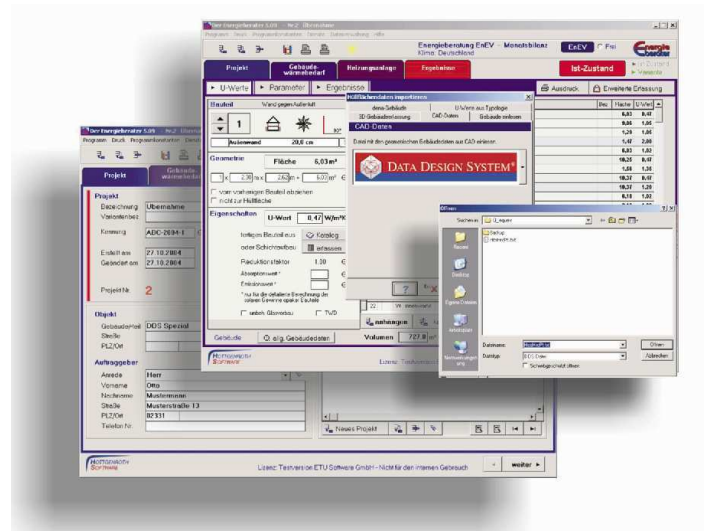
Der Energieberater 5.09 - Nr.2 Übernahme
Programm Texte Projektinformationen Formular Datenerstellung Hilfe
Energieberatung EnEV - Monatsbilanz
Klima: Deutschland
EnEV
Frei
Energie Berater
Projekt
Gebäude-wärmebedarf
Heizungsanlage
Ergebnisse
Ist-Zustand
Ausdruck
Erweiterte Erfassung
U-Werte
Parameter
Ergebnisse
Bauteil
Wand gegen Außenluft
1
Außenwand
20,0 cm
Geometrie
Fläche
6,03 m²
1 x 2,30 m x 2,62 m + 0,00 m²
vom vorherigen Bauteil abziehen
nicht zur Hüllfläche
Eigenschaften
U-Wert
0,47 W/m²K
fertigen Bauteil aus
Katalog
oder Schichtaufbau
erfassen
Reduktionsfaktor
1,00
Absorptionswert *
Emissionswert *
* nur für die detaillierte Berechnung der solaren Gewinne opaker Bauteile
zusätzl. Glasvorbau
TWD
Gebäude
allg. Gebäudedaten
Volumen
727,8
anhängen
Neues Projekt
Hüllflächendaten importieren
diese Gebäude
U-Werte aus Typologie
3D Gebäudeerfassung
CAD-Daten
Gebäude einlesen
CAD-Daten
Damit hier die gewünschten Gebäudedaten aus CAD einlesen.
DATA DESIGN SYSTEM®
Öffnen
Suchen in:
Q_export
backup
einwohl.dat
Recent
Desktop
Eigene Dateien
Arbeitsplatz
Netzwerkumgebung
Dateiname:
Dateityp:
DDS-Datei
Schreibgeschützt öffnen
Öffnen
Abbrechen
Der Energieberater 5.09 - Nr.2 Übernahme
Programm Druck Projektinformationen
Projekt
Gebäude-wärmebedarf
Projekt
Bezeichnung
Übernahme
Variantenbez.
Kennung
ADC-2004-1
Erstellt am
27.10.2004
Geändert am
27.10.2004
Projekt-Nr.
2
Objekt
Gebäudeteil
DDS Spezial
Straße
PLZ/Ort
Auftraggeber
Anrede
Herr
Vorname
Otto
Nachname
Mustermann
Straße
Musterstraße 13
PLZ/Ort
82311
Telefon-Nr.
HOTTGENROTH SOFTWARE
Lizenz: Testversion ETU Software GmbH - Nicht für den internen Gebrauch
weiter